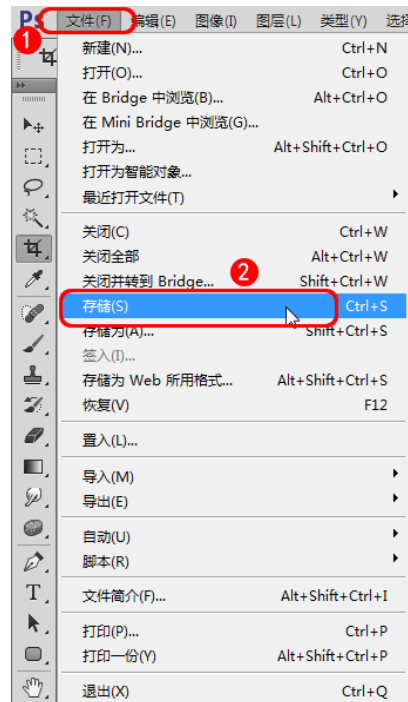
Ps 文件(F) 编辑(E) 图像(I) 图层(L) 类型(Y) 选

1

新建(N)... Ctrl+N
打开(O)... Ctrl+O
在 Bridge 中浏览(B)... Alt+Ctrl+O
在 Mini Bridge 中浏览(G)...
打开为... Alt+Shift+Ctrl+O
打开为智能对象...
最近打开文件(T)

关闭(C) Ctrl+W
关闭全部 Alt+Ctrl+W
关闭并转到 Bridge... Shift+Ctrl+W

2

存储(S) Ctrl+S
存储为(A)... Shift+Ctrl+S
签入(I)...
存储为 Web 所用格式... Alt+Shift+Ctrl+S
恢复(V) F12

置入(L)...

导入(M)
导出(E)

自动(U)
脚本(R)

文件简介(F)... Alt+Shift+Ctrl+I

打印(P)... Ctrl+P
打印一份(Y) Alt+Shift+Ctrl+P

退出(X) Ctrl+Q